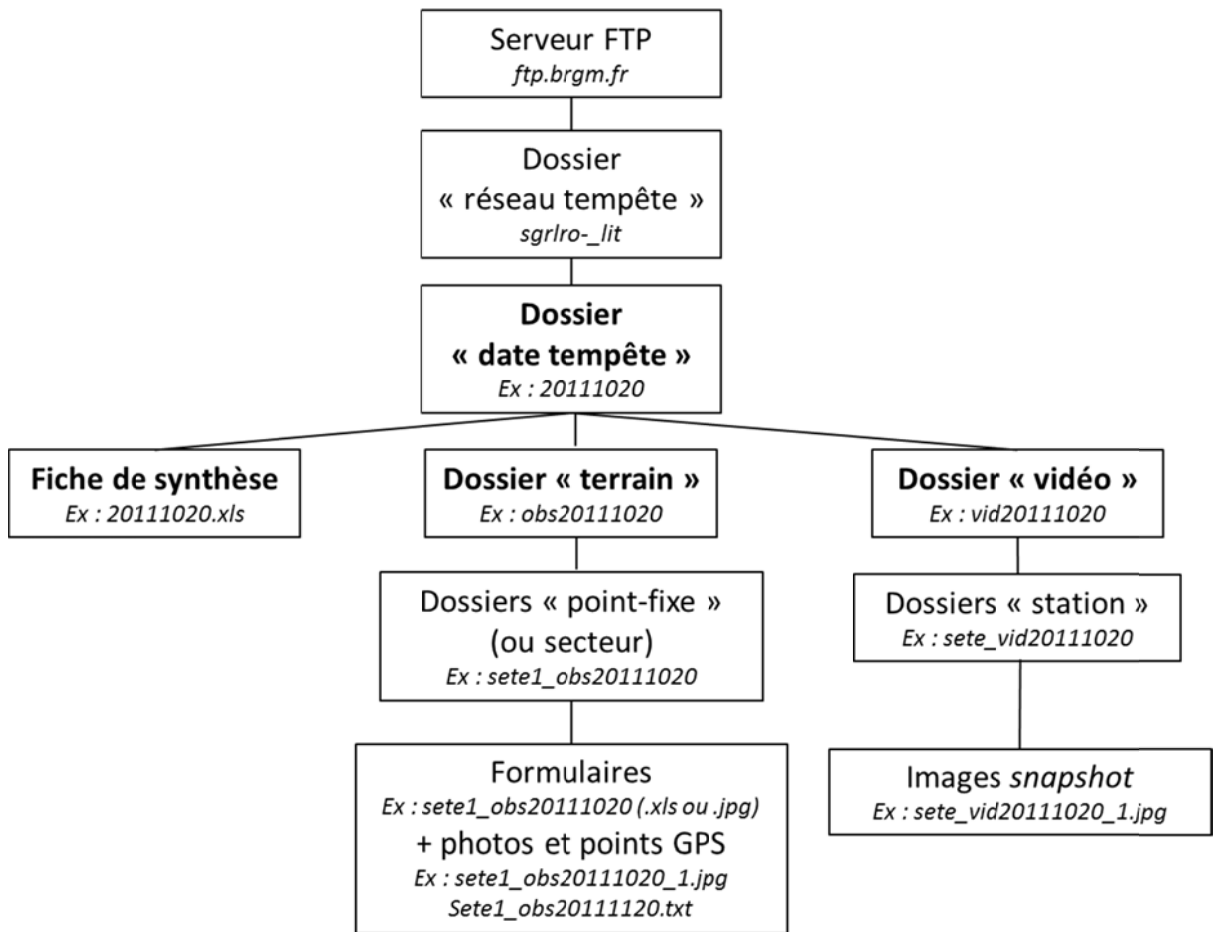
Serveur FTP
ftp.brgm.fr

Dossier
« réseau tempête »
sgrlro-_lit

Dossier
« date tempête »
Ex : 20111020

Fiche de synthèse
Ex : 20111020.xls

Dossier « terrain »
Ex : obs20111020

Dossier « vidéo »
Ex : vid20111020

Dossiers « point-fixe »
(ou secteur)
Ex : sete1_obs20111020

Dossiers « station »
Ex : sete_vid20111020

Formulaires
Ex : sete1_obs20111020 (.xls ou .jpg)
+ photos et points GPS
Ex : sete1_obs20111020_1.jpg
Sete1_obs20111120.txt

Images snapshot
Ex : sete_vid20111020_1.jpg